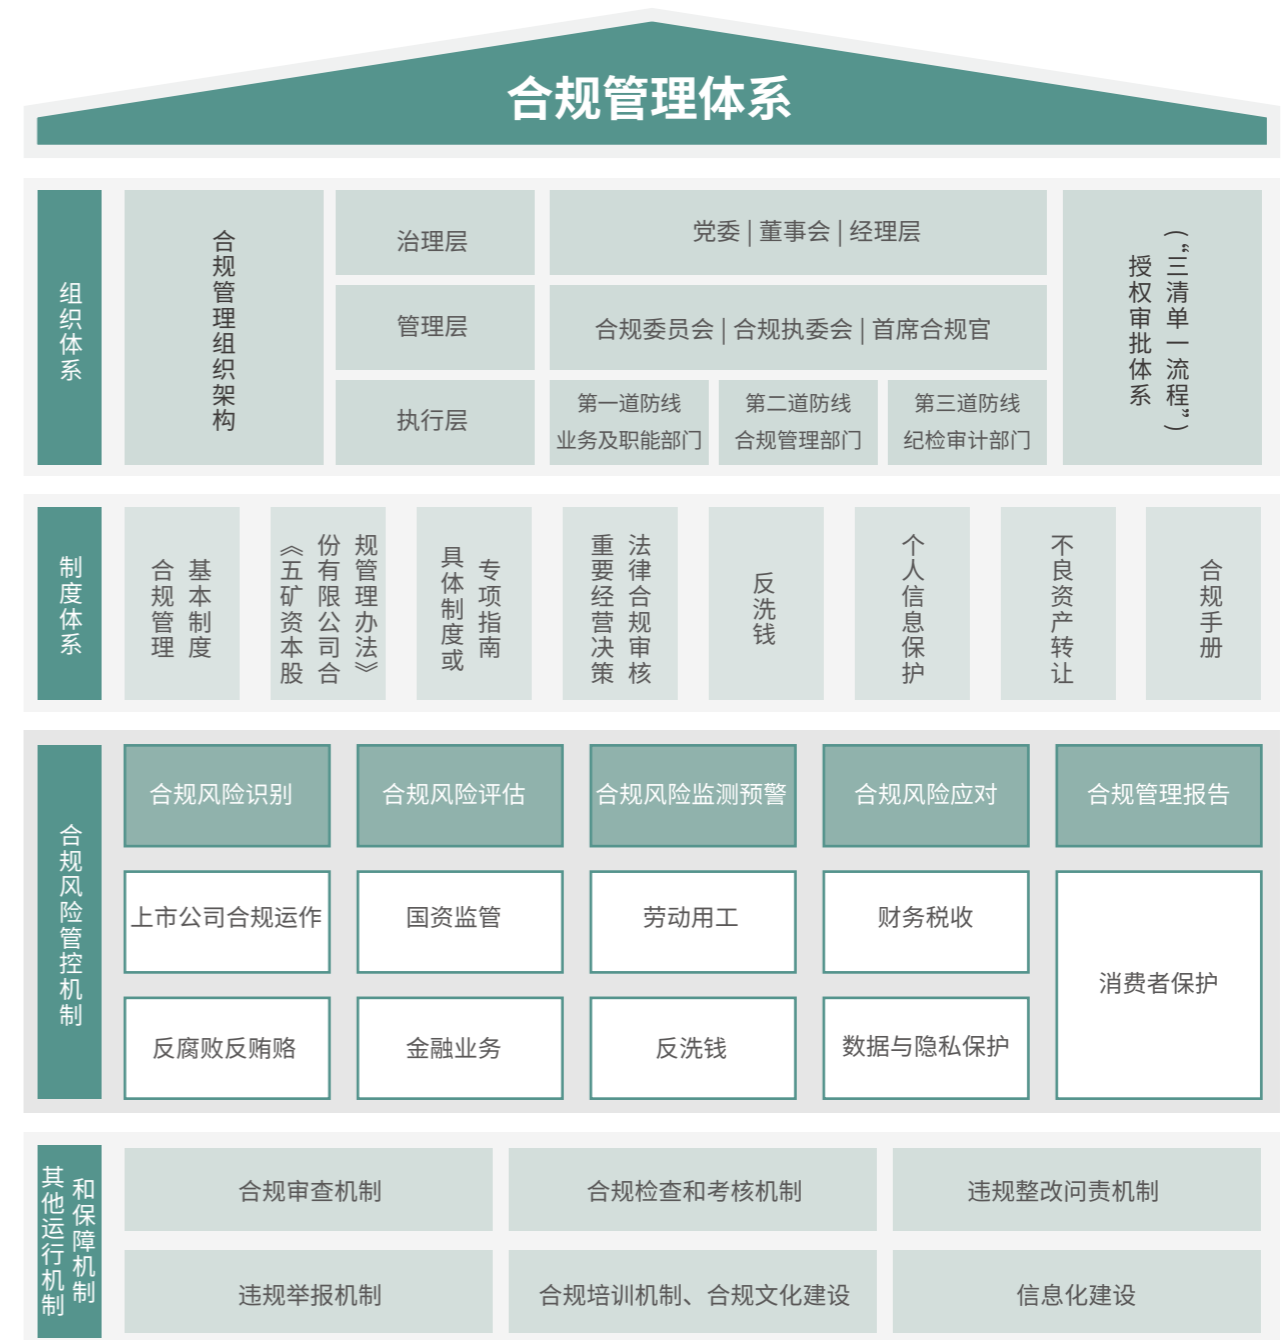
合规管理体系

组织体系

合规管理组织架构

治理层
党委 | 董事会 | 经理层

管理层
合规委员会 | 合规执委会 | 首席合规官

执行层
第一道防线 业务及职能部门
第二道防线 合规管理部门
第三道防线 纪检审计部门

授权审批体系（"三清单一流程"）

制度体系

合规管理基本制度

《五矿资本股份有限公司合规管理办法》

专项指南或具体制度

法律合规审核重要经营决策

反洗钱

个人信息保护

不良资产转让

合规手册

合规风险管控机制

合规风险识别
合规风险评估
合规风险监测预警
合规风险应对
合规管理报告

上市公司合规运作
国资监管
劳动用工
财务税收
消费者保护

反腐败反贿赂
金融业务
反洗钱
数据与隐私保护

其他运行机制和保障机制

合规审查机制
合规检查和考核机制
违规整改问责机制

违规举报机制
合规培训机制、合规文化建设
信息化建设